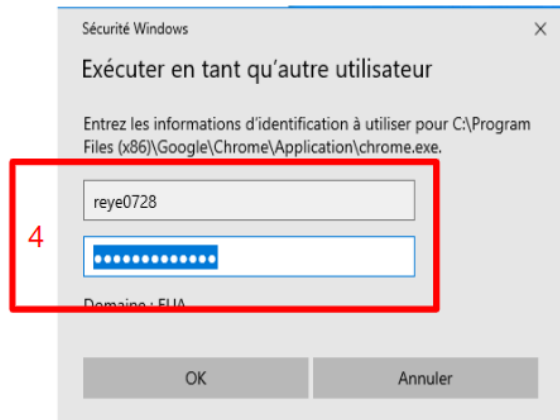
Sécurité Windows

×

Exécuter en tant qu'autre utilisateur

Entrez les informations d'identification à utiliser pour C:\Program Files (x86)\Google\Chrome\Application\chrome.exe.

4

reye0728

•••••••••••••

Domaine : EUA

OK

Annuler